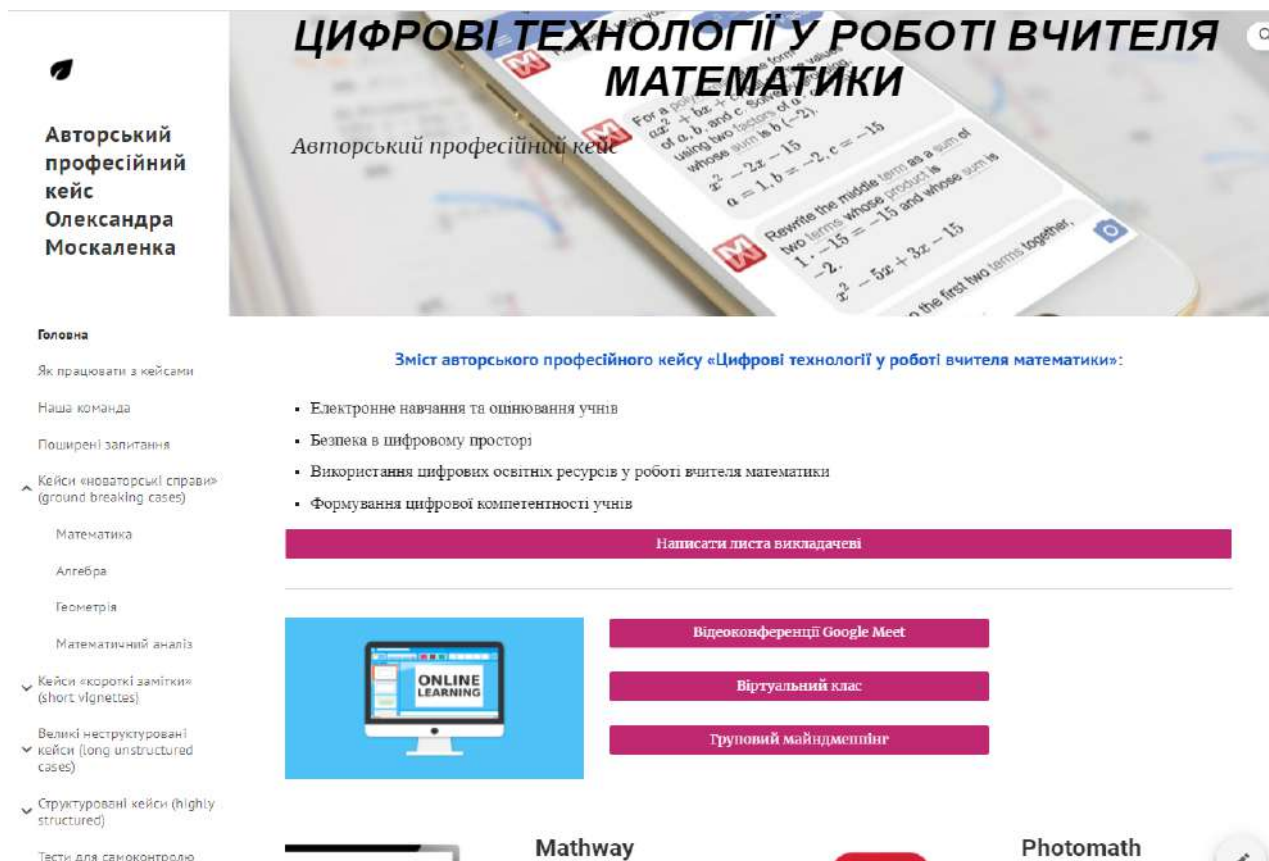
Авторський професійний кейс Олександра Москаленка

ЦИФРОВІ ТЕХНОЛОГІЇ У РОБОТІ ВЧИТЕЛЯ МАТЕМАТИКИ

Авторський професійний кейс

For a polynomial of the form $ax^2 + bx + c$, rewrite the middle term as a sum of two terms whose product is $a \cdot c$ and whose sum is $b$. Find the values of $a$, $b$, and $c$. Solve for factors of $a \cdot c$ whose sum is $b$ $(-2)$.

$x^2 - 2x - 15$

$a = 1, b = -2, c = -15$

Rewrite the middle term as a sum of two terms whose product is $1 \cdot -15 = -15$ and whose sum is $-2$.

$x^2 - 5x + 3x - 15$

the first two terms together.

Головна

Як працювати з кейсами

Наша команда

Поширені запитання

Кейси «новаторські справи» (ground breaking cases)

Математика

Алгебра

Геометрія

Математичний аналіз

Кейси «короткі замітки» (short vignettes)

Великі неструктуровані кейси (long unstructured cases)

Структуровані кейси (highly structured)

Тести для самоконтролю

Зміст авторського професійного кейсу «Цифрові технології у роботі вчителя математики»:

- Електронне навчання та оцінювання учнів
- Безпека в цифровому просторі
- Використання цифрових освітніх ресурсів у роботі вчителя математики
- Формування цифрової компетентності учнів

Написати листа викладачеві

ONLINE LEARNING

Відеоконференції Google Meet

Віртуальний клас

Груповий майндмепінг

Mathway

Photomath